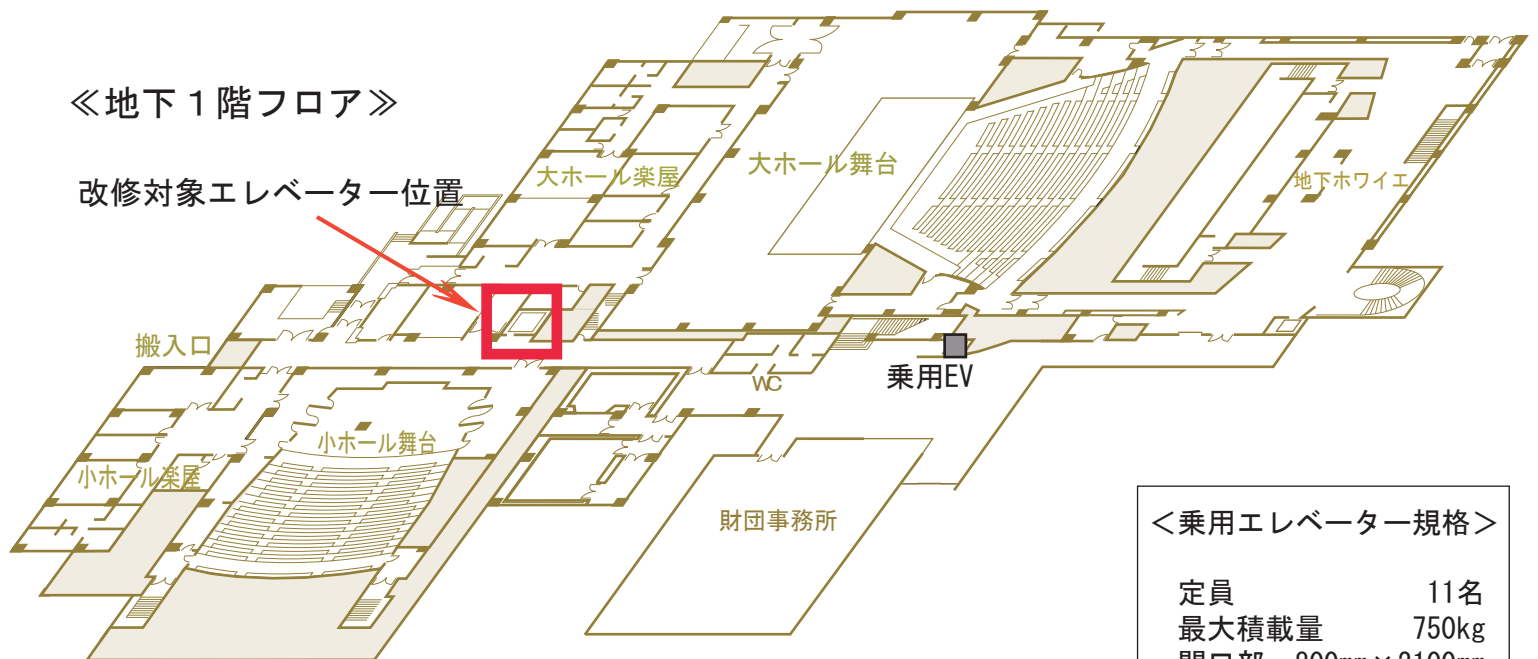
≪地下１階フロア≫

改修対象エレベーター位置

大ホール楽屋

大ホール舞台

地下ホワイエ

搬入口

WC

乗用EV

小ホール舞台

小ホール楽屋

財団事務所

＜乗用エレベーター規格＞

| 定員 | 11名 |
|---|---|
| 最大積載量 | 750kg |

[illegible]